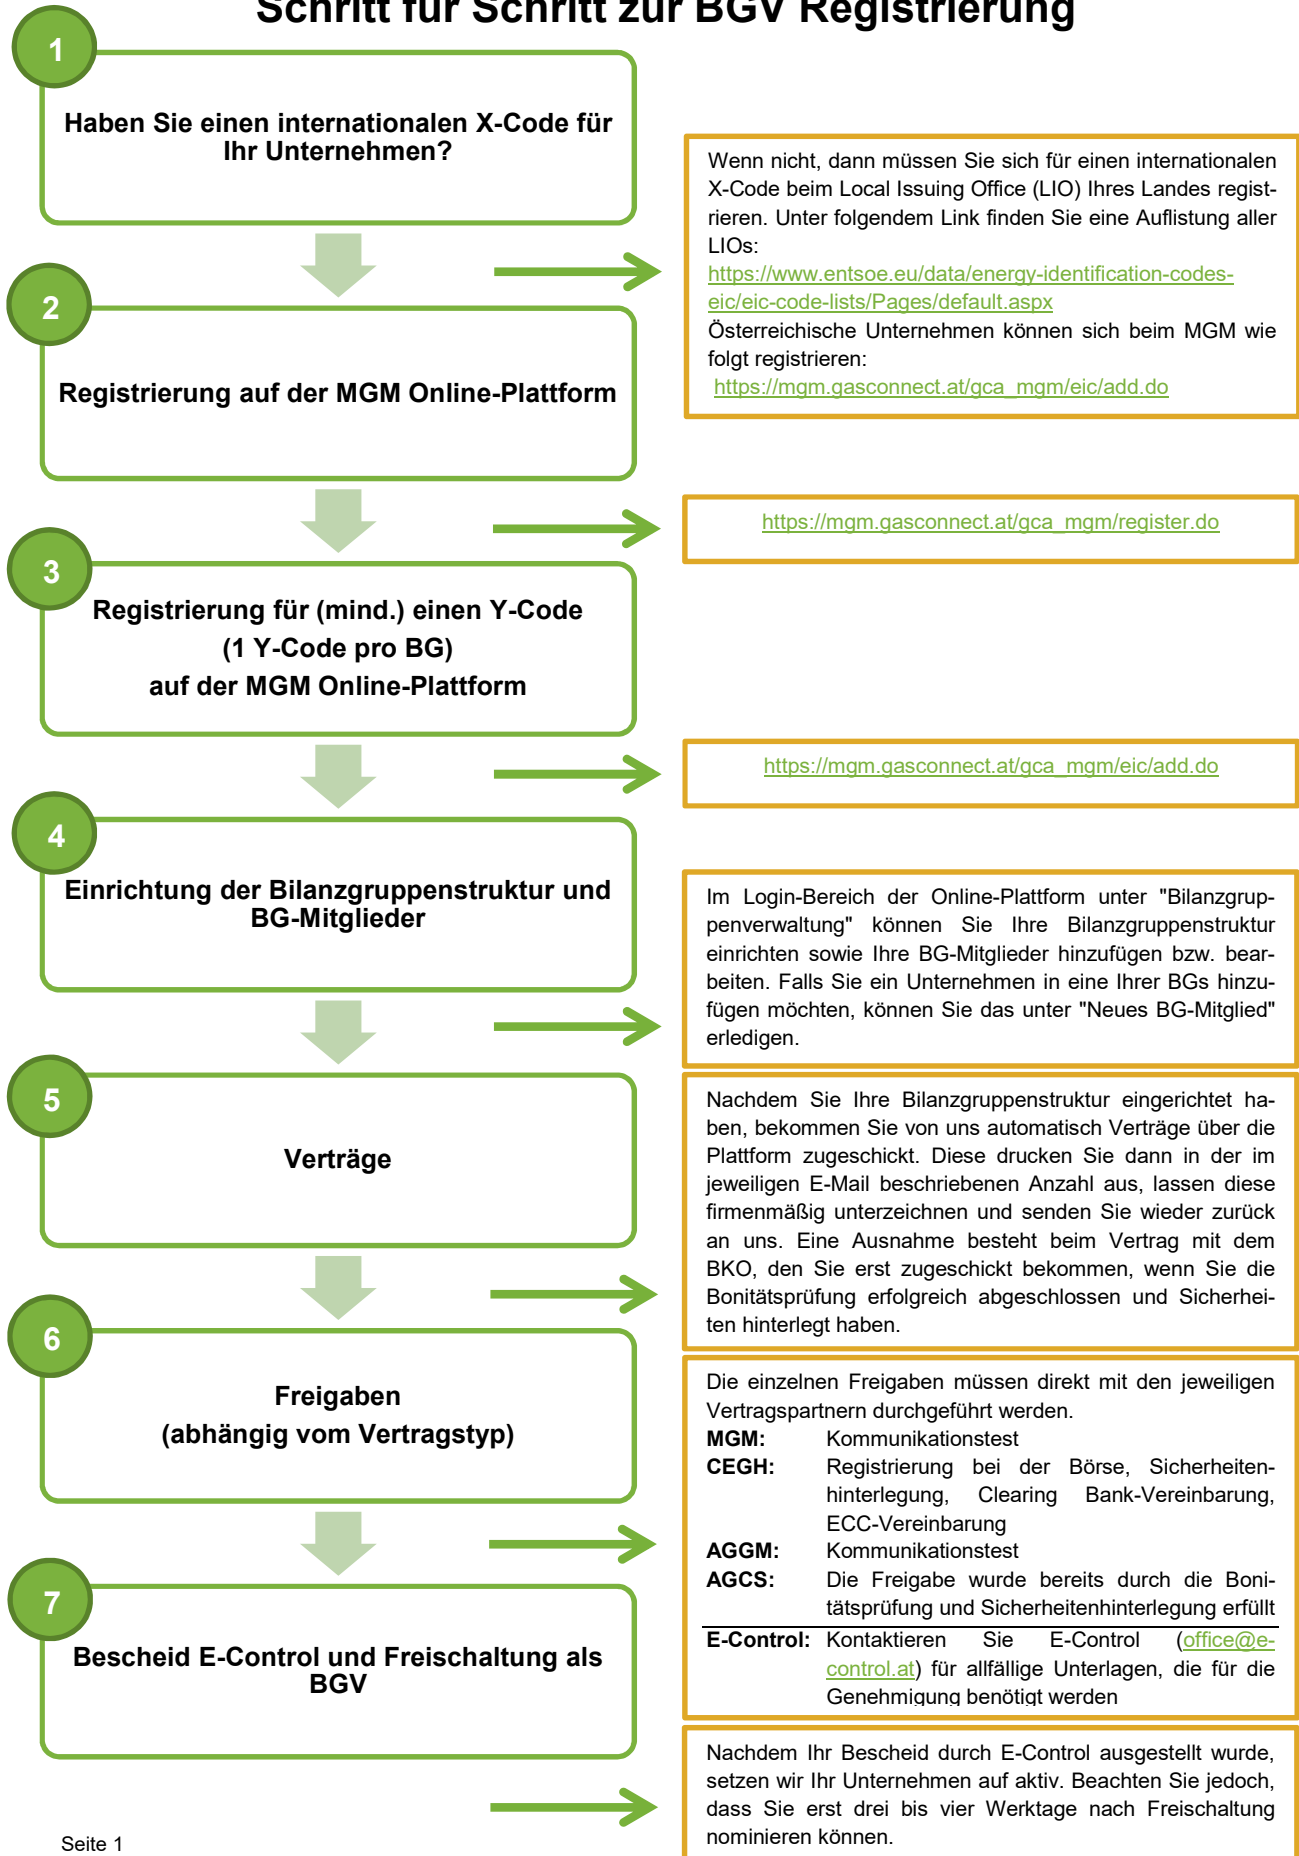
Schritt für Schritt zur BGV Registrierung

1

Haben Sie einen internationalen X-Code für Ihr Unternehmen?

Wenn nicht, dann müssen Sie sich für einen internationalen X-Code beim Local Issuing Office (LIO) Ihres Landes registrieren. Unter folgendem Link finden Sie eine Auflistung aller LIOs:
https://www.entsoe.eu/data/energy-identification-codes-eic/eic-code-lists/Pages/default.aspx
Österreichische Unternehmen können sich beim MGM wie folgt registrieren:
https://mgm.gasconnect.at/gca_mgm/eic/add.do

2

Registrierung auf der MGM Online-Plattform

https://mgm.gasconnect.at/gca_mgm/register.do

3

Registrierung für (mind.) einen Y-Code (1 Y-Code pro BG) auf der MGM Online-Plattform

https://mgm.gasconnect.at/gca_mgm/eic/add.do

4

Einrichtung der Bilanzgruppenstruktur und BG-Mitglieder

Im Login-Bereich der Online-Plattform unter "Bilanzgruppenverwaltung" können Sie Ihre Bilanzgruppenstruktur einrichten sowie Ihre BG-Mitglieder hinzufügen bzw. bearbeiten. Falls Sie ein Unternehmen in eine Ihrer BGs hinzufügen möchten, können Sie das unter "Neues BG-Mitglied" erledigen.

5

Verträge

Nachdem Sie Ihre Bilanzgruppenstruktur eingerichtet haben, bekommen Sie von uns automatisch Verträge über die Plattform zugeschickt. Diese drucken Sie dann in der im jeweiligen E-Mail beschriebenen Anzahl aus, lassen diese firmenmäßig unterzeichnen und senden Sie wieder zurück an uns. Eine Ausnahme besteht beim Vertrag mit dem BKO, den Sie erst zugeschickt bekommen, wenn Sie die Bonitätsprüfung erfolgreich abgeschlossen und Sicherheiten hinterlegt haben.

6

Freigaben (abhängig vom Vertragstyp)

Die einzelnen Freigaben müssen direkt mit den jeweiligen Vertragspartnern durchgeführt werden.

| | |
|---|---|
| **MGM:** | Kommunikationstest |
| **CEGH:** | Registrierung bei der Börse, Sicherheitenhinterlegung, Clearing Bank-Vereinbarung, ECC-Vereinbarung |
| **AGGM:** | Kommunikationstest |
| **AGCS:** | Die Freigabe wurde bereits durch die Bonitätsprüfung und Sicherheitenhinterlegung erfüllt |
| **E-Control:** | Kontaktieren Sie E-Control (office@e-control.at) für allfällige Unterlagen, die für die Genehmigung benötigt werden |

7

Bescheid E-Control und Freischaltung als BGV

Nachdem Ihr Bescheid durch E-Control ausgestellt wurde, setzen wir Ihr Unternehmen auf aktiv. Beachten Sie jedoch, dass Sie erst drei bis vier Werktage nach Freischaltung nominieren können.

Seite 1